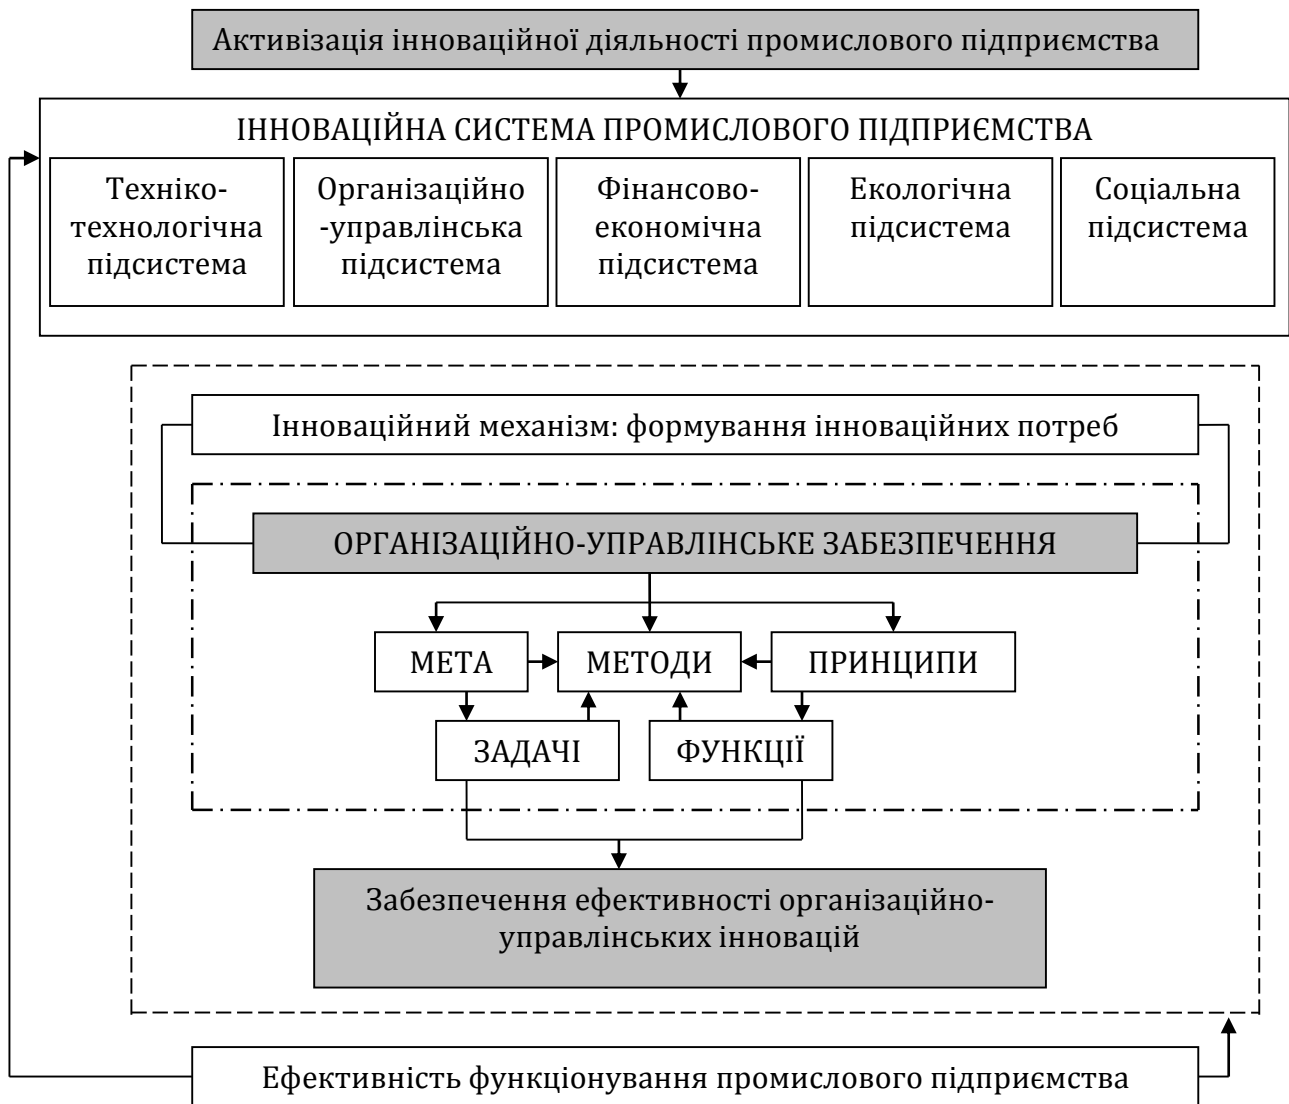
Активізація інноваційної діяльності промислового підприємства

ІННОВАЦІЙНА СИСТЕМА ПРОМИСЛОВОГО ПІДПРИЄМСТВА

Техніко-технологічна підсистема

Організаційно-управлінська підсистема

Фінансово-економічна підсистема

Екологічна підсистема

Соціальна підсистема

Інноваційний механізм: формування інноваційних потреб

ОРГАНІЗАЦІЙНО-УПРАВЛІНСЬКЕ ЗАБЕЗПЕЧЕННЯ

МЕТА

МЕТОДИ

ПРИНЦИПИ

ЗАДАЧІ

ФУНКЦІЇ

Забезпечення ефективності організаційно-управлінських інновацій

Ефективність функціонування промислового підприємства